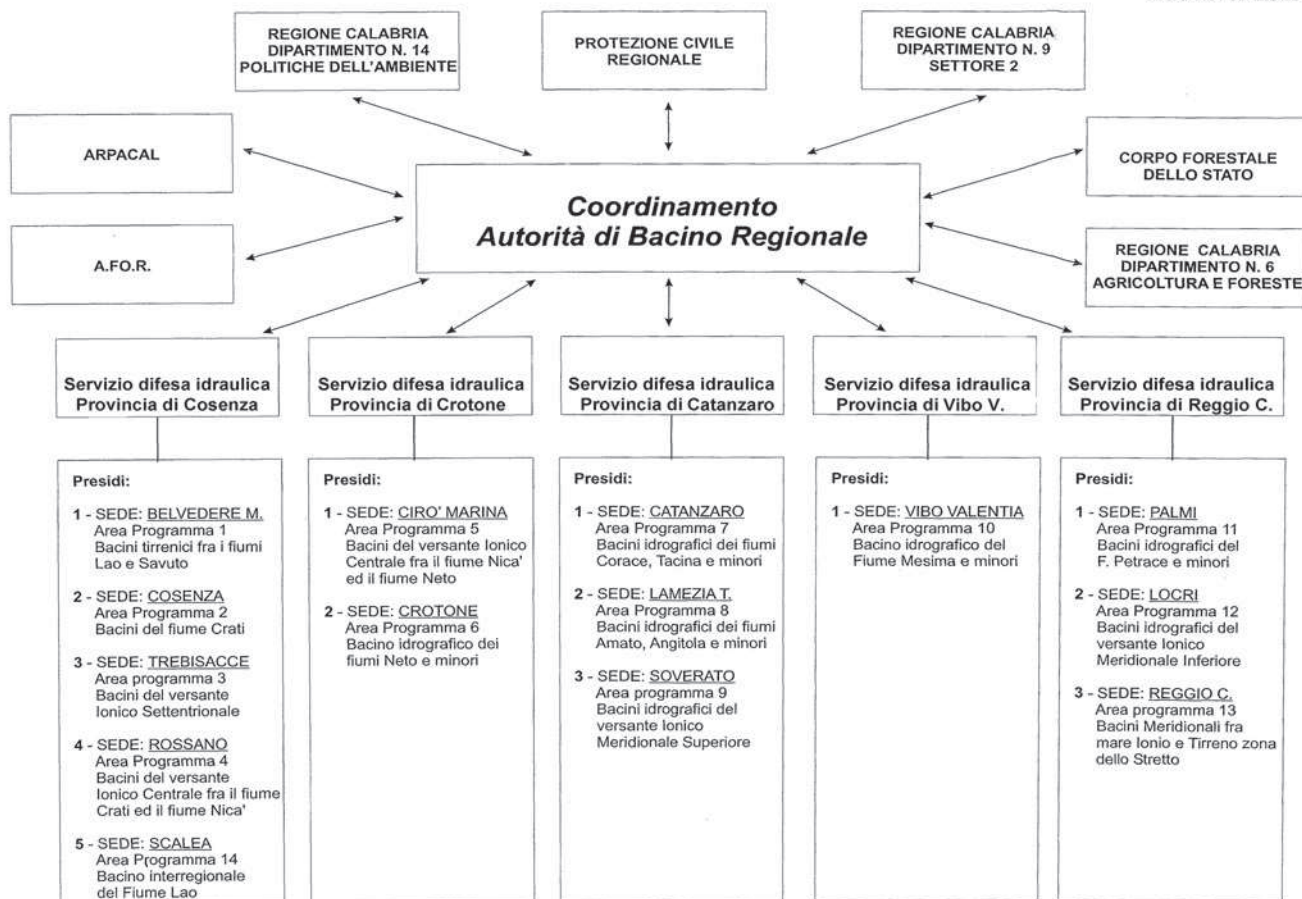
REGIONE CALABRIA DIPARTIMENTO N. 14 POLITICHE DELL'AMBIENTE

PROTEZIONE CIVILE REGIONALE

REGIONE CALABRIA DIPARTIMENTO N. 9 SETTORE 2

ARPACAL

CORPO FORESTALE DELLO STATO

Coordinamento
Autorità di Bacino Regionale

A.FO.R.

REGIONE CALABRIA DIPARTIMENTO N. 6 AGRICOLTURA E FORESTE

Servizio difesa idraulica Provincia di Cosenza

Presidi:

1 - SEDE: BELVEDERE M.
Area Programma 1
Bacini tirrenici fra i fiumi Lao e Savuto

2 - SEDE: COSENZA
Area Programma 2
Bacini del fiume Crati

3 - SEDE: TREBISACCE
Area programma 3
Bacini del versante Ionico Settentrionale

4 - SEDE: ROSSANO
Area Programma 4
Bacini del versante Ionico Centrale fra il fiume Crati ed il fiume Nica'

5 - SEDE: SCALEA
Area Programma 14
Bacino interregionale del Fiume Lao

Servizio difesa idraulica Provincia di Crotone

Presidi:

1 - SEDE: CIRO' MARINA
Area Programma 5
Bacini del versante Ionico Centrale fra il fiume Nica' ed il fiume Neto

2 - SEDE: CROTONE
Area Programma 6
Bacino idrografico dei fiumi Neto e minori

Servizio difesa idraulica Provincia di Catanzaro

Presidi:

1 - SEDE: CATANZARO
Area Programma 7
Bacini idrografici dei fiumi Corace, Tacina e minori

2 - SEDE: LAMEZIA T.
Area Programma 8
Bacini idrografici dei fiumi Amato, Angitola e minori

3 - SEDE: SOVERATO
Area programma 9
Bacini idrografici del versante Ionico Meridionale Superiore

Servizio difesa idraulica Provincia di Vibo V.

Presidi:

1 - SEDE: VIBO VALENTIA
Area Programma 10
Bacino idrografico del Fiume Mesima e minori

Servizio difesa idraulica Provincia di Reggio C.

Presidi:

1 - SEDE: PALMI
Area Programma 11
Bacini idrografici del F. Petrace e minori

2 - SEDE: LOCRI
Area Programma 12
Bacini idrografici del versante Ionico Meridionale Inferiore

3 - SEDE: REGGIO C.
Area programma 13
Bacini Meridionali fra mare Ionio e Tirreno zona dello Stretto